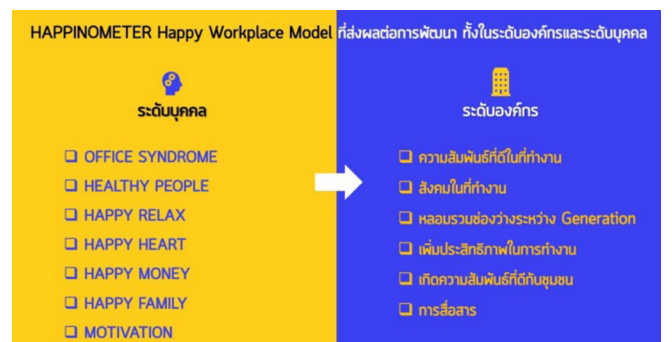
HAPPINOMETER Happy Workplace Model ที่ส่งผลต่อการพัฒนา ทั้งในระดับองค์กรและระดับบุคคล

ระดับบุคคล

❑ OFFICE SYNDROME
❑ HEALTHY PEOPLE
❑ HAPPY RELAX
❑ HAPPY HEART
❑ HAPPY MONEY
❑ HAPPY FAMILY
❑ MOTIVATION

ระดับองค์กร

❑ ความสัมพันธ์ที่ดีในที่ทำงาน
❑ สังคมในที่ทำงาน
❑ หลอมรวมช่องว่างระหว่าง Generation
❑ เพิ่มประสิทธิภาพในการทำงาน
❑ เกิดความสัมพันธ์ที่ดีกับชุมชน
❑ การสื่อสาร